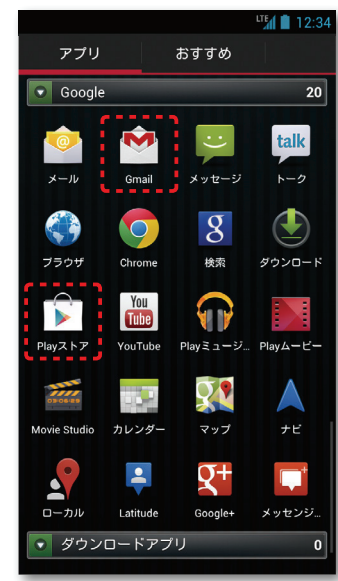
LTE 12:34

アプリ おすすめ

Google 20

@ メール

Gmail

メッセージ

talk トーク

ブラウザ

Chrome

8 検索

ダウンロード

Playストア

You Tube YouTube

Playミュージ...

Playムービー

Movie Studio

カレンダー

マップ

ナビ

ローカル

Latitude

g+ Google+

メッセンジ...

ダウンロードアプリ 0